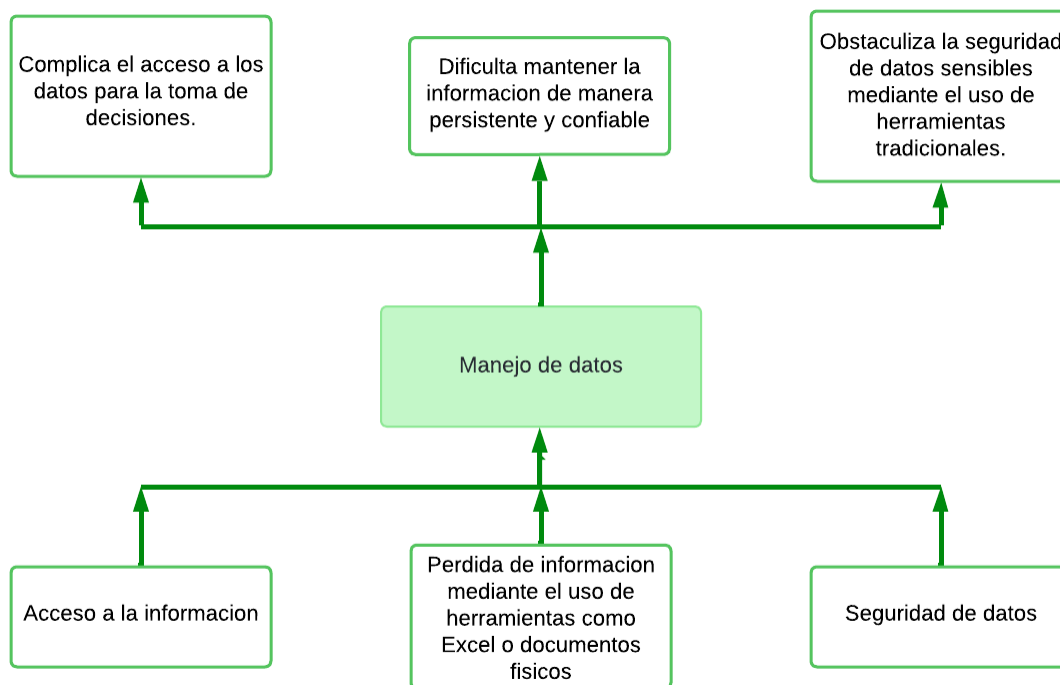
Complica el acceso a los datos para la toma de decisiones.

Dificulta mantener la informacion de manera persistente y confiable

Obstaculiza la seguridad de datos sensibles mediante el uso de herramientas tradicionales.

Manejo de datos

Acceso a la informacion

Perdida de informacion mediante el uso de herramientas como Excel o documentos fisicos

Seguridad de datos